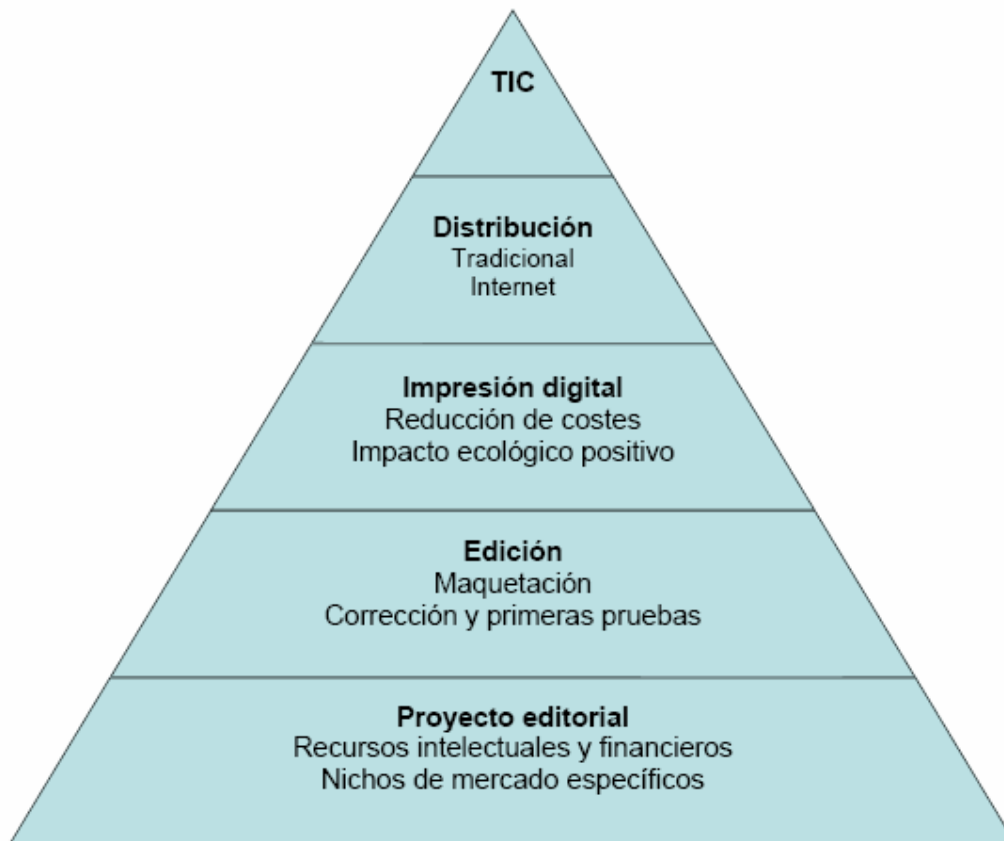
TIC

Distribución
Tradicional
Internet

Impresión digital
Reducción de costes
Impacto ecológico positivo

Edición
Maquetación
Corrección y primeras pruebas

Proyecto editorial
Recursos intelectuales y financieros
Nichos de mercado específicos